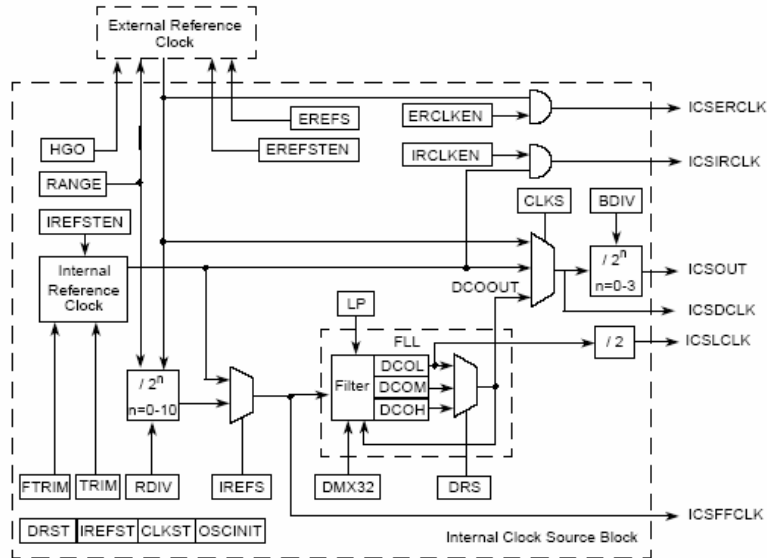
External Reference Clock

EREFS

ERCLKEN

ICSERCLK

HGO

EREFSTEN

IRCLKEN

ICSIRCLK

RANGE

IREFSTEN

CLKS

BDIV

Internal Reference Clock

$/ 2^n$

$n=0-3$

ICSOUT

DCOOUT

ICSDCLK

LP

FLL

$/ 2$

ICSLCLK

$/ 2^n$

$n=0-10$

Filter

DCOL

DCOM

DCOH

FTRIM

TRIM

RDIV

IREFS

DMX32

DRS

ICSFFCLK

DRST

IREFST

CLKST

OSCINIT

Internal Clock Source Block